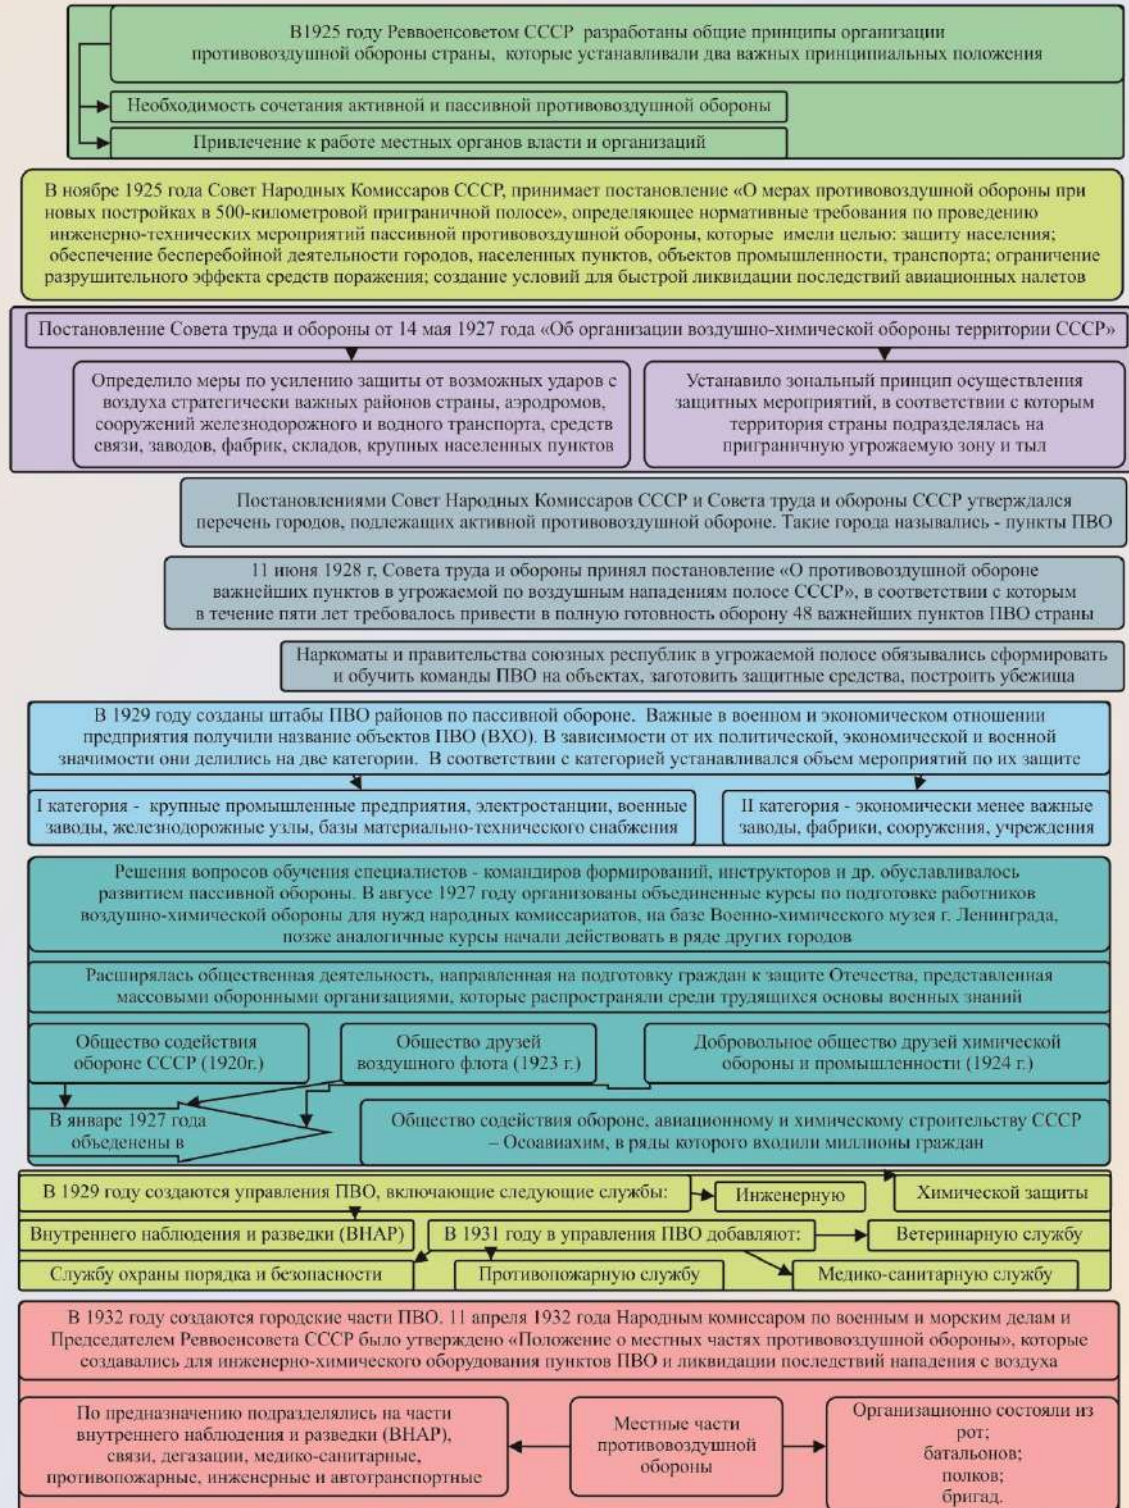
В1925 году Реввоенсоветом СССР разработаны общие принципы организации противовоздушной обороны страны, которые устанавливали два важных принципиальных положения

Необходимость сочетания активной и пассивной противовоздушной обороны

Привлечение к работе местных органов власти и организаций

В ноябре 1925 года Совет Народных Комиссаров СССР, принимает постановление «О мерах противовоздушной обороны при новых постройках в 500-километровой приграничной полосе», определяющее нормативные требования по проведению инженерно-технических мероприятий пассивной противовоздушной обороны, которые имели целью: защиту населения; обеспечение бесперебойной деятельности городов, населенных пунктов, объектов промышленности, транспорта; ограничение разрушительного эффекта средств поражения; создание условий для быстрой ликвидации последствий авиационных налетов

Постановление Совета труда и обороны от 14 мая 1927 года «Об организации воздушно-химической обороны территории СССР»

Определило меры по усилению защиты от возможных ударов с воздуха стратегически важных районов страны, аэродромов, сооружений железнодорожного и водного транспорта, средств связи, заводов, фабрик, складов, крупных населенных пунктов

Устанавило зональный принцип осуществления защитных мероприятий, в соответствии с которым территория страны подразделялась на приграничную угрожаемую зону и тыл

Постановлениями Совет Народных Комиссаров СССР и Совета труда и обороны СССР утверждался перечень городов, подлежащих активной противовоздушной обороне. Такие города назывались - пункты ПВО

11 июня 1928 г, Совета труда и обороны принял постановление «О противовоздушной обороне важнейших пунктов в угрожаемой по воздушным нападениям полосе СССР», в соответствии с которым в течение пяти лет требовалось привести в полную готовность оборону 48 важнейших пунктов ПВО страны

Наркоматы и правительства союзных республик в угрожаемой полосе обязывались сформировать и обучить команды ПВО на объектах, заготовить защитные средства, построить убежища

В 1929 году созданы штабы ПВО районов по пассивной обороне. Важные в военном и экономическом отношении предприятия получили название объектов ПВО (ВХО). В зависимости от их политической, экономической и военной значимости они делились на две категории. В соответствии с категорией устанавливался объем мероприятий по их защите

I категория - крупные промышленные предприятия, электростанции, военные заводы, железнодорожные узлы, базы материально-технического снабжения

II категория - экономически менее важные заводы, фабрики, сооружения, учреждения

Решения вопросов обучения специалистов - командиров формирований, инструкторов и др. обуславливалось развитием пассивной обороны. В августе 1927 году организованы объединенные курсы по подготовке работников воздушно-химической обороны для нужд народных комиссариатов, на базе Военно-химического музея г. Ленинграда, позже аналогичные курсы начали действовать в ряде других городов

Расширялась общественная деятельность, направленная на подготовку граждан к защите Отечества, представленная массовыми оборонными организациями, которые распространяли среди трудящихся основы военных знаний

Общество содействия обороне СССР (1920г.)

Общество друзей воздушного флота (1923 г.)

Добровольное общество друзей химической обороны и промышленности (1924 г.)

В январе 1927 года объеденены в

Общество содействия обороне, авиационному и химическому строительству СССР – Осоавиахим, в ряды которого входили миллионы граждан

В 1929 году создаются управления ПВО, включающие следующие службы:

Инженерную

Химической защиты

Внутреннего наблюдения и разведки (ВНАР)

В 1931 году в управления ПВО добавляют:

Ветеринарную службу

Службу охраны порядка и безопасности

Противопожарную службу

Медико-санитарную службу

В 1932 году создаются городские части ПВО. 11 апреля 1932 года Народным комиссаром по военным и морским делам и Председателем Реввоенсовета СССР было утверждено «Положение о местных частях противовоздушной обороны», которые создавались для инженерно-химического оборудования пунктов ПВО и ликвидации последствий нападения с воздуха

По предназначению подразделялись на части внутреннего наблюдения и разведки (ВНАР), связи, дегазации, медико-санитарные, противопожарные, инженерные и автотранспортные

Местные части противовоздушной обороны

Организационно состояли из рот; батальонов; полков; бригад.